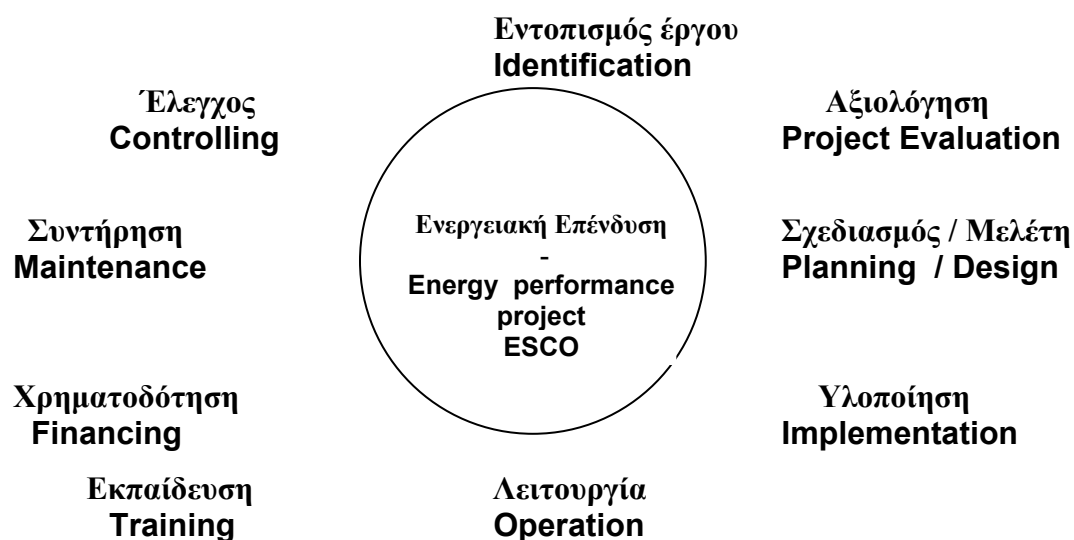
Εντοπισμός έργου
Identification

Έλεγχος
Controlling

Αξιολόγηση
Project Evaluation

Συντήρηση
Maintenance

Ενεργειακή Επένδυση
-
Energy performance project
ESCO

Σχεδιασμός / Μελέτη
Planning / Design

Χρηματοδότηση
Financing

Υλοποίηση
Implementation

Εκπαίδευση
Training

Λειτουργία
Operation